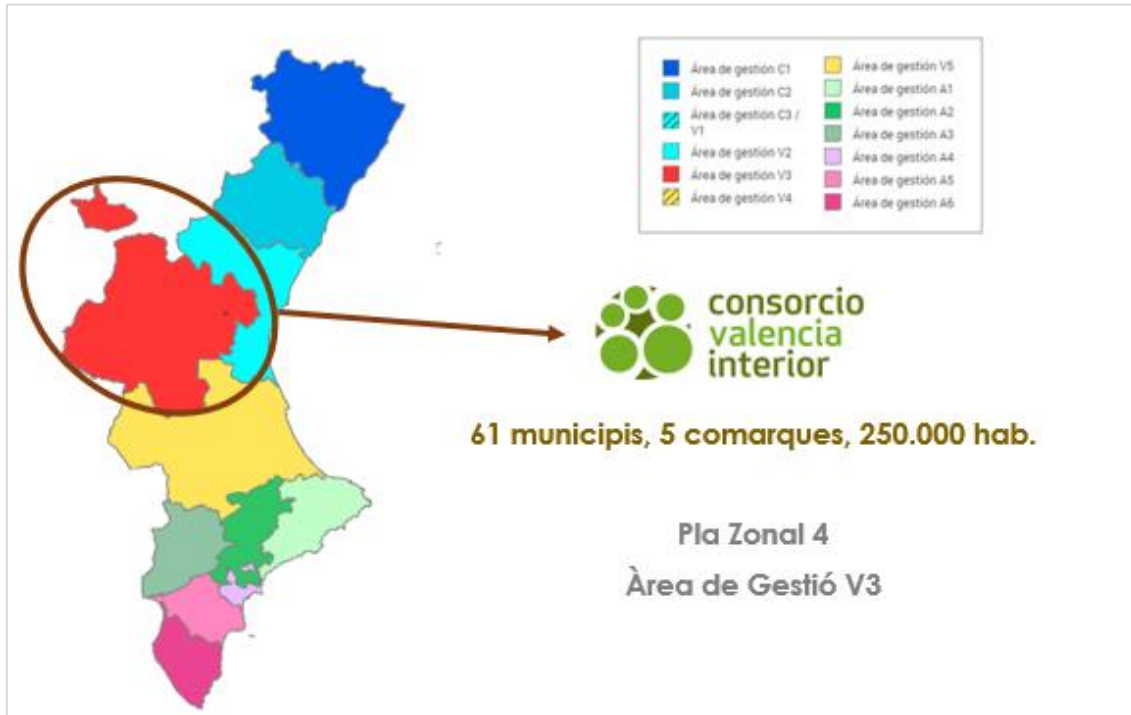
Área de gestión C1
Área de gestión C2
Área de gestión C3 / V1
Área de gestión V2
Área de gestión V3
Área de gestión V4
Área de gestión V5
Área de gestión A1
Área de gestión A2
Área de gestión A3
Área de gestión A4
Área de gestión A5
Área de gestión A6

consorcio valencia interior

61 municipis, 5 comarques, 250.000 hab.

Pla Zonal 4

Àrea de Gestió V3